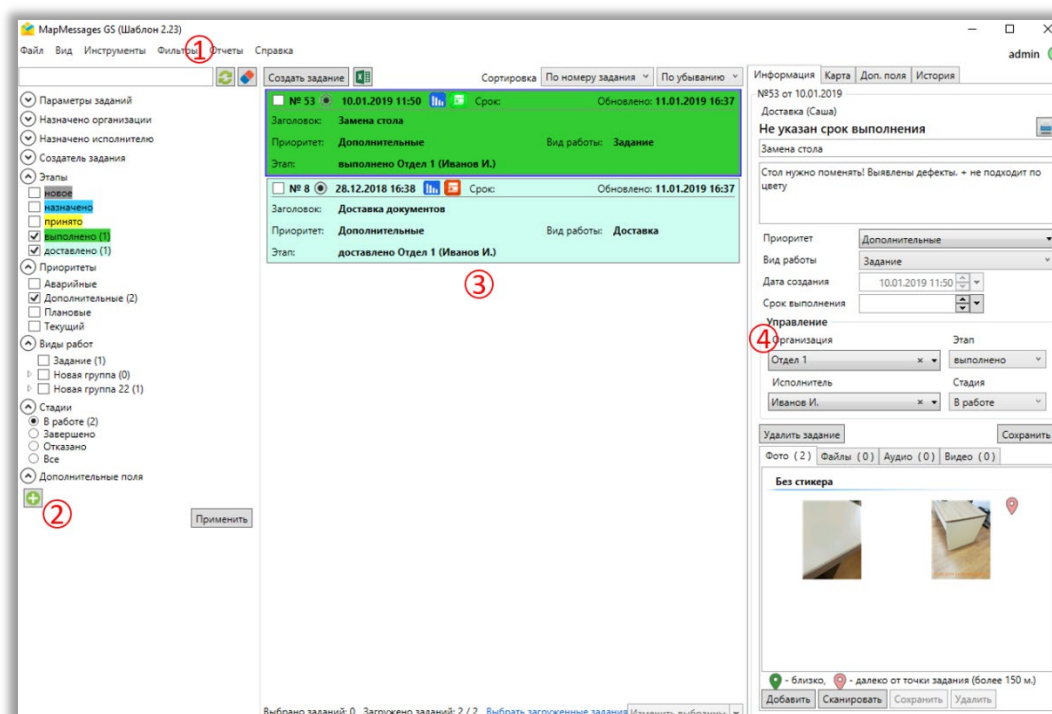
MapMessages GS (Шаблон 2.23)

Файл Вид Инструменты Фильтры Отчеты Справка

admin

①

Параметры заданий
Назначено организации
Назначено исполнителю
Создатель задания
Этапы
новое
назначено
принято
выполнено (1)
доставлено (1)
Приоритеты
Аварийные
Дополнительные (2)
Плановые
Текущий
Виды работ
Задание (1)
Новая группа (0)
Новая группа 22 (1)
Стадии
В работе (2)
Завершено
Отказано
Все
Дополнительные поля

②

Применить

Создать задание

Сортировка По номеру задания По убыванию

№ 53 10.01.2019 11:50 Срок: Обновлено: 11.01.2019 16:37
Заголовок: Замена стола
Приоритет: Дополнительные Вид работы: Задание
Этап: выполнено Отдел 1 (Иванов И.)

№ 8 28.12.2018 16:38 Срок: Обновлено: 11.01.2019 16:37
Заголовок: Доставка документов
Приоритет: Дополнительные Вид работы: Доставка
Этап: доставлено Отдел 1 (Иванов И.)

③

Выбрано заданий: 0 Загружено заданий: 2 / 2 Выбрать загруженные задания Изменить выбранные

Информация Карта Доп. поля История

№53 от 10.01.2019
Доставка (Саша)
Не указан срок выполнения
Замена стола
Стол нужно поменять! Выявлены дефекты. + не подходит по цвету

Приоритет Дополнительные
Вид работы Задание
Дата создания 10.01.2019 11:50
Срок выполнения

Управление

④

Организация Этап
Отдел 1 выполнено
Исполнитель Стадия
Иванов И. В работе

Удалить задание Сохранить

Фото (2) Файлы (0) Аудио (0) Видео (0)

Без стикера

- близко, - далеко от точки задания (более 150 м.)

Добавить Сканировать Сохранить Удалить